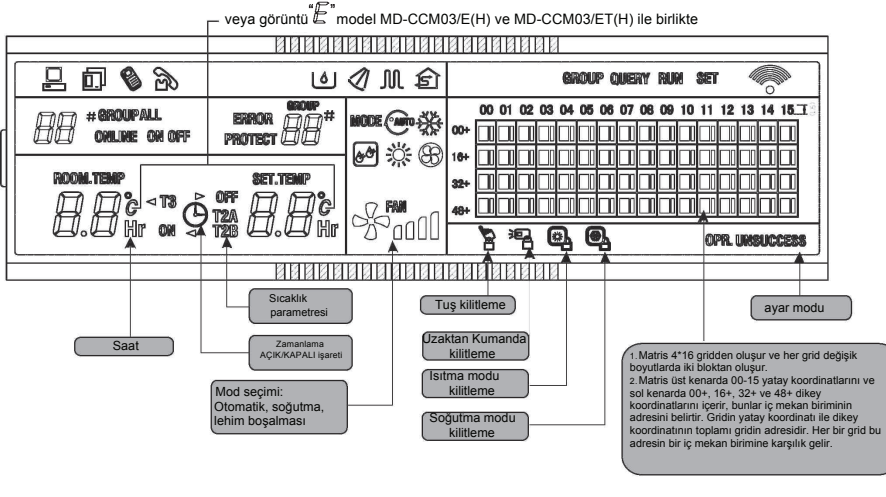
veya görüntü "$E$" model MD-CCM03/E(H) ve MD-CCM03/ET(H) ile birlikte

GROUP QUERY RUN SET

## #GROUPALL ONLINE ON OFF

ERROR PROTECT GROUP ##

MODE AUTO

00 01 02 03 04 05 06 07 08 09 10 11 12 13 14 15

00+
16+
32+
48+

ROOM.TEMP

SET.TEMP

8.8 °C Hr

T3

OFF

ON

T2A

T2B

8.8 °C Hr

FAN

OPR. UNSUCCESS

Sıcaklık parametresi

Tuş kilitleme

ayar modu

Saat

Zamanlama AÇIK/KAPALI işareti

Uzaktan Kumanda kilitleme

Isıtma modu kilitleme

Soğutma modu kilitleme

Mod seçimi: Otomatik, soğutma, lehim boşalması

1. Matris 4*16 gridden oluşur ve her grid değişik boyutlarda iki bloktan oluşur.
2. Matris üst kenarda 00-15 yatay koordinatlarını ve sol kenarda 00+, 16+, 32+ ve 48+ dikey koordinatlarını içerir, bunlar iç mekan biriminin adresini belirtir. Gridin yatay koordinatı ile dikey koordinatının toplamı gridin adresidir. Her bir grid bu adresin bir iç mekan birimine karşılık gelir.